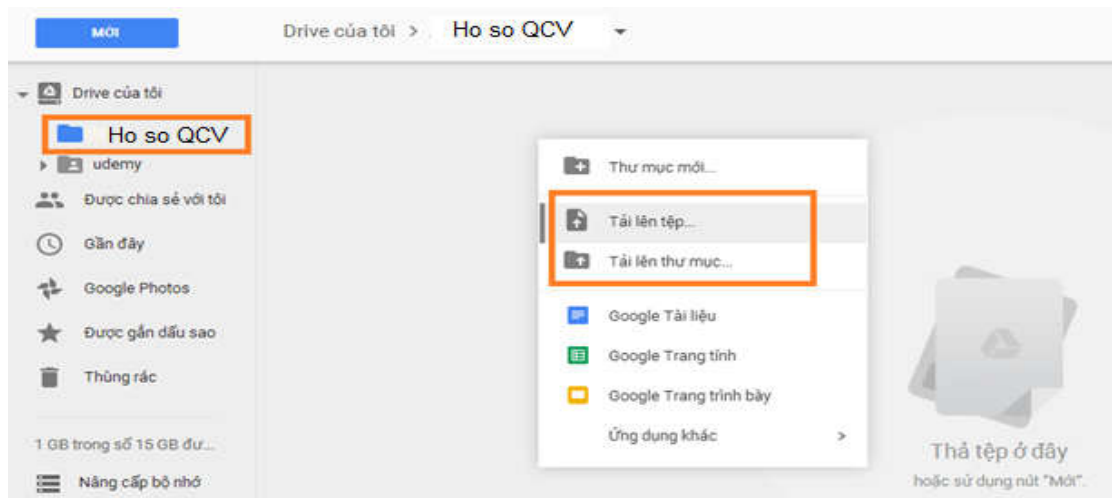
MỚI

Drive của tôi > Ho so QCV

Drive của tôi
Ho so QCV
udemy
Được chia sẻ với tôi
Gần đây
Google Photos
Được gắn dấu sao
Thùng rác

1 GB trong số 15 GB đư...
Nâng cấp bộ nhớ

Thư mục mới...
Tải lên tệp...
Tải lên thư mục...
Google Tài liệu
Google Trang tính
Google Trang trình bày
Ứng dụng khác >

Thả tệp ở đây
hoặc sử dụng nút "Mới".